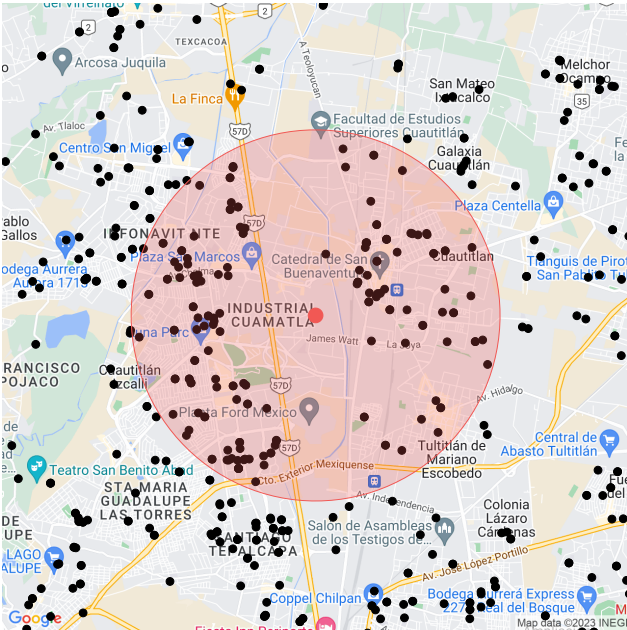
del Virreinato
2
TEXCACOA
Arcosa Juquila
A Teoloyucan
Melchor Ocampo
San Mateo Ixtacalco
35
La Finca
Av. Tlaloc
Facultad de Estudios Superiores Cuautitlán
57D
Centro San Miguel
Galaxia Cuautitlán
ablo Gallos
INFONAVIT IITE
57D
Plaza Centella
Plaza San Marcos
Catedral de San Buenaventura
Cuautitlán
Bodega Aurrera Aurora 1719
Tianguis de Pirotecnia San Pablito Tultepec
INDUSTRIAL CUAMATLA
Luna Park
James Watt
La Joya
RANCISCO POJACO
Cuautitlán Izcalli
57D
Av. Hidalgo
Planta Ford Mexico
57D
Central de Abasto Tultitlán
Teatro San Benito Abad
Tultitlán de Mariano Escobedo
Cto. Exterior Mexiquense
STA MARIA GUADALUPE LAS TORRES
Av. Independencia
Colonia Lázaro Cárdenas
DE UPE
Salón de Asambleas de los Testigos de...
LAGO
TEPALCAPA
Av. José López Portillo
Coppel Chilpan
Bodega Aurrera Express del Bosque
Google
Map data ©2023 INEGI